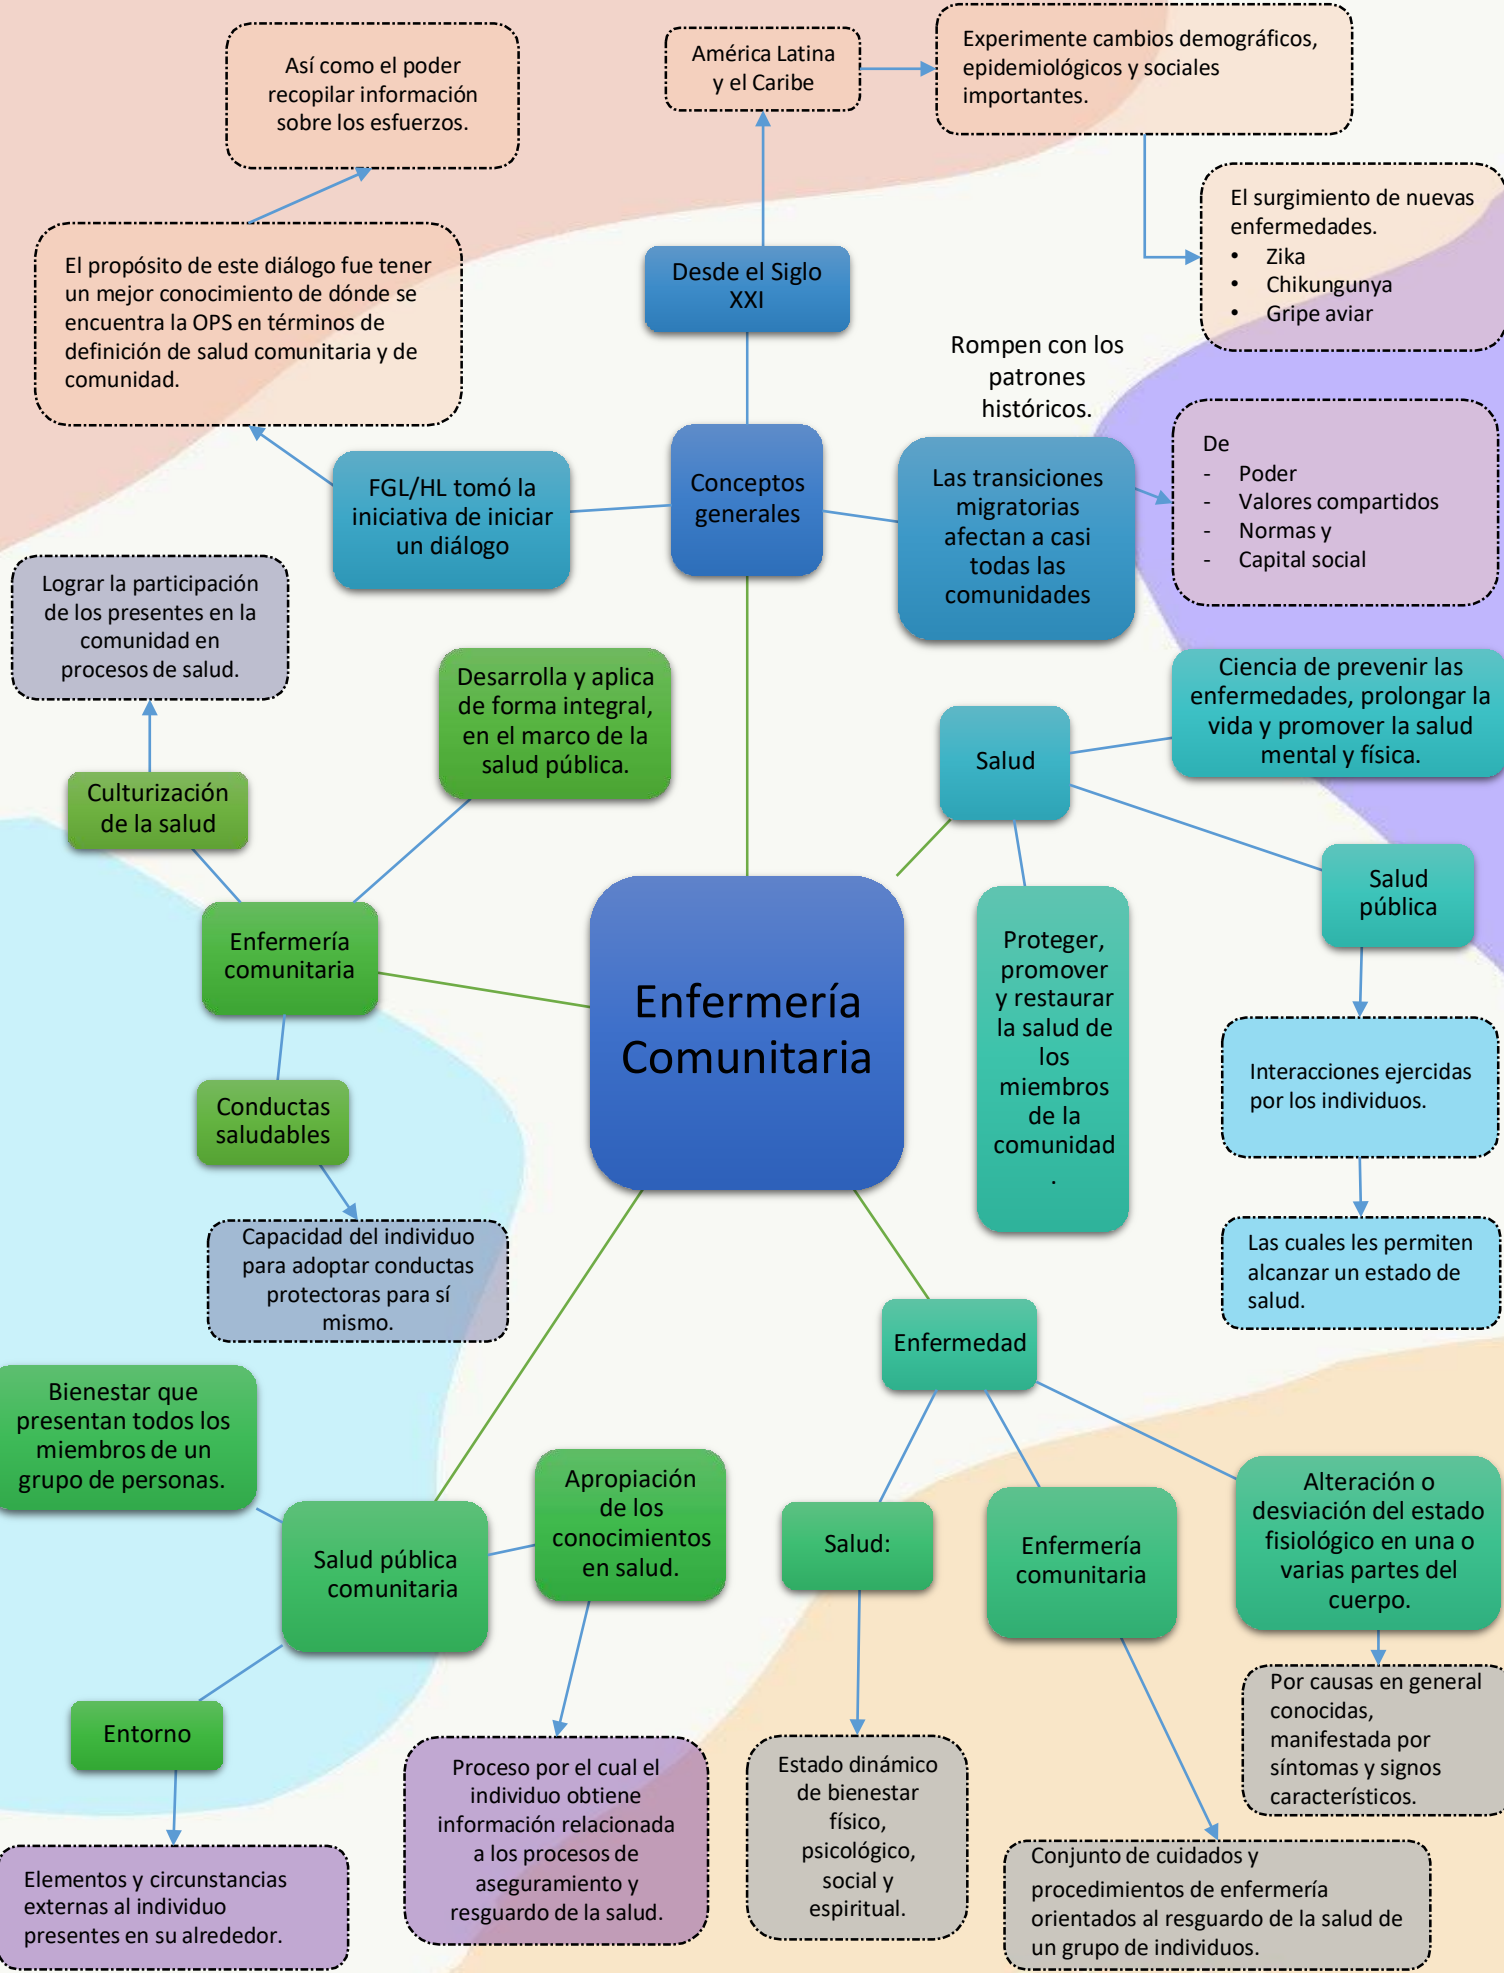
Así como el poder recopilar información sobre los esfuerzos.

América Latina y el Caribe

Experimente cambios demográficos, epidemiológicos y sociales importantes.

El surgimiento de nuevas enfermedades.
• Zika
• Chikungunya
• Gripe aviar

El propósito de este diálogo fue tener un mejor conocimiento de dónde se encuentra la OPS en términos de definición de salud comunitaria y de comunidad.

Desde el Siglo XXI

Rompen con los patrones históricos.

De
- Poder
- Valores compartidos
- Normas y
- Capital social

FGL/HL tomó la iniciativa de iniciar un diálogo

Conceptos generales

Las transiciones migratorias afectan a casi todas las comunidades

Lograr la participación de los presentes en la comunidad en procesos de salud.

Desarrolla y aplica de forma integral, en el marco de la salud pública.

Ciencia de prevenir las enfermedades, prolongar la vida y promover la salud mental y física.

Salud

Culturización de la salud

Salud pública

Enfermería comunitaria

Proteger, promover y restaurar la salud de los miembros de la comunidad .

Enfermería Comunitaria

Interacciones ejercidas por los individuos.

Conductas saludables

Las cuales les permiten alcanzar un estado de salud.

Capacidad del individuo para adoptar conductas protectoras para sí mismo.

Enfermedad

Bienestar que presentan todos los miembros de un grupo de personas.

Apropiación de los conocimientos en salud.

Alteración o desviación del estado fisiológico en una o varias partes del cuerpo.

Salud pública comunitaria

Salud:

Enfermería comunitaria

Por causas en general conocidas, manifestada por síntomas y signos característicos.

Entorno

Proceso por el cual el individuo obtiene información relacionada a los procesos de aseguramiento y resguardo de la salud.

Estado dinámico de bienestar físico, psicológico, social y espiritual.

Conjunto de cuidados y procedimientos de enfermería orientados al resguardo de la salud de un grupo de individuos.

Elementos y circunstancias externas al individuo presentes en su alrededor.